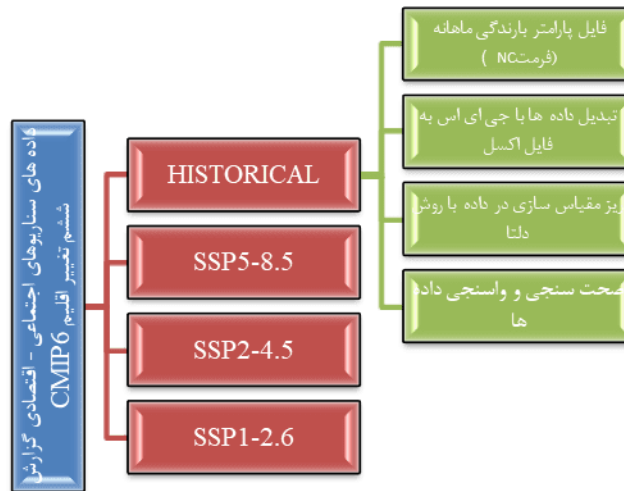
داده های سناریوهای اجتماعی - اقتصادی گزارش ششم تغییر اقلیم CMIP6

HISTORICAL

SSP5-8.5

SSP2-4.5

SSP1-2.6

فایل پارامتر بارندگی ماهانه (فرمت NC )

تبدیل داده ها با جی ای اس به فایل اکسل

ریز مقیاس سازی در داده با روش دلتا

صحت سنجی و واسنجی داده ها